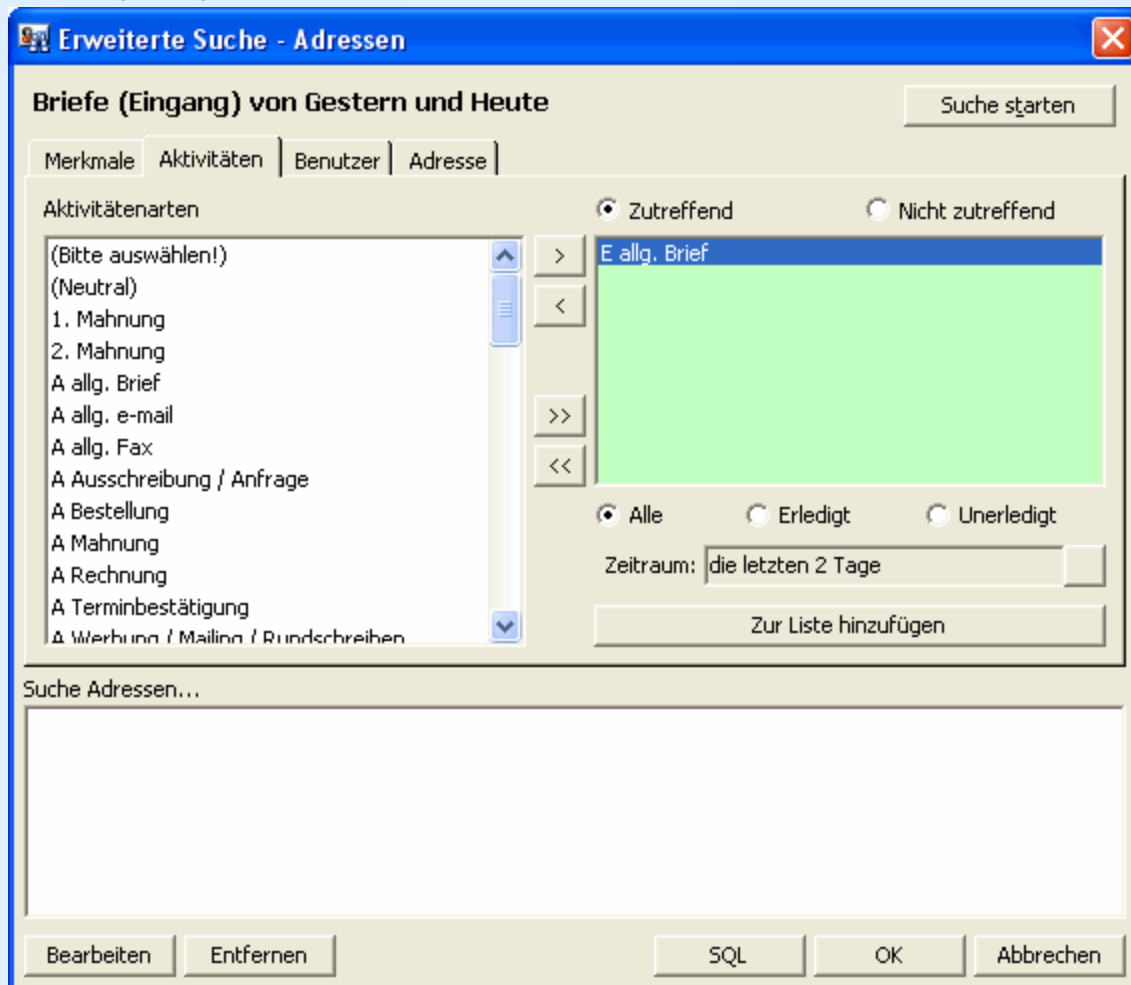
Erweiterte Suche - Adressen

Briefe (Eingang) von Gestern und Heute

Suche starten

Merkmale | Aktivitäten | Benutzer | Adresse

Aktivitätenarten

(Bitte auswählen!)
(Neutral)
1. Mahnung
2. Mahnung
A allg. Brief
A allg. e-mail
A allg. Fax
A Ausschreibung / Anfrage
A Bestellung
A Mahnung
A Rechnung
A Terminbestätigung
A Werbung / Mailing / Rundschreiben

>
<
>>
<<

Zutreffend
Nicht zutreffend

E allg. Brief

Alle
Erledigt
Unerledigt

Zeitraum: die letzten 2 Tage

Zur Liste hinzufügen

Suche Adressen...

Bearbeiten
Entfernen
SQL
OK
Abbrechen